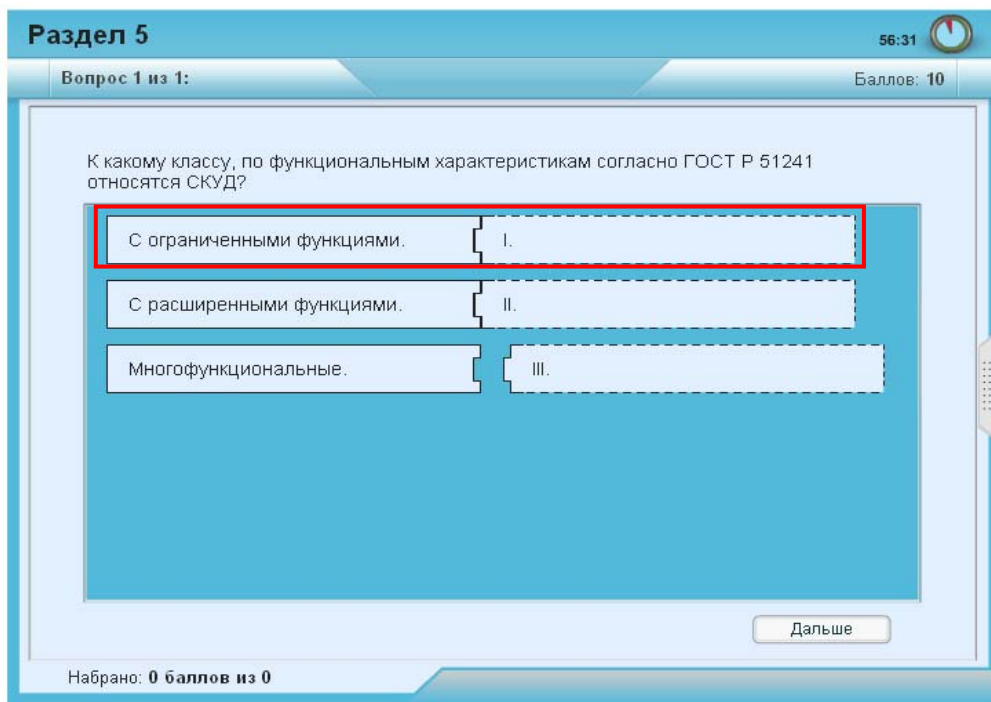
Раздел 5

56:31

Вопрос 1 из 1:

Баллов: 10

К какому классу, по функциональным характеристикам согласно ГОСТ Р 51241 относятся СКУД?

| | |
|---|---|
| С ограниченными функциями. | I. |
| С расширенными функциями. | II. |
| Многофункциональные. | III. |

Дальше

Набрано: 0 баллов из 0